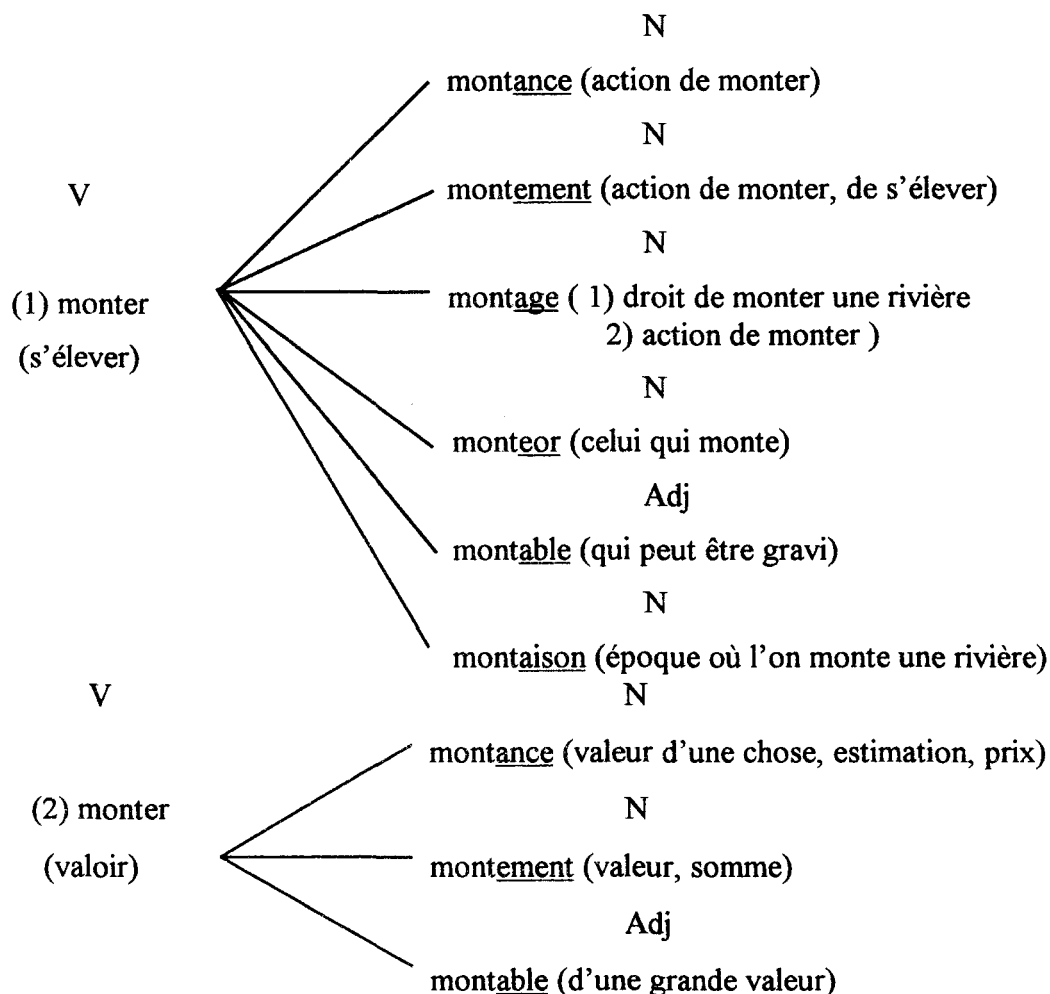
N

montance (action de monter)

N

V

montement (action de monter, de s'élever)

N

(1) monter

(s'élever)

montage ( 1) droit de monter une rivière
2) action de monter )

N

monteor (celui qui monte)

Adj

montable (qui peut être gravi)

N

montaison (époque où l'on monte une rivière)

V

N

montance (valeur d'une chose, estimation, prix)

(2) monter

N

(valoir)

montement (valeur, somme)

Adj

montable (d'une grande valeur)